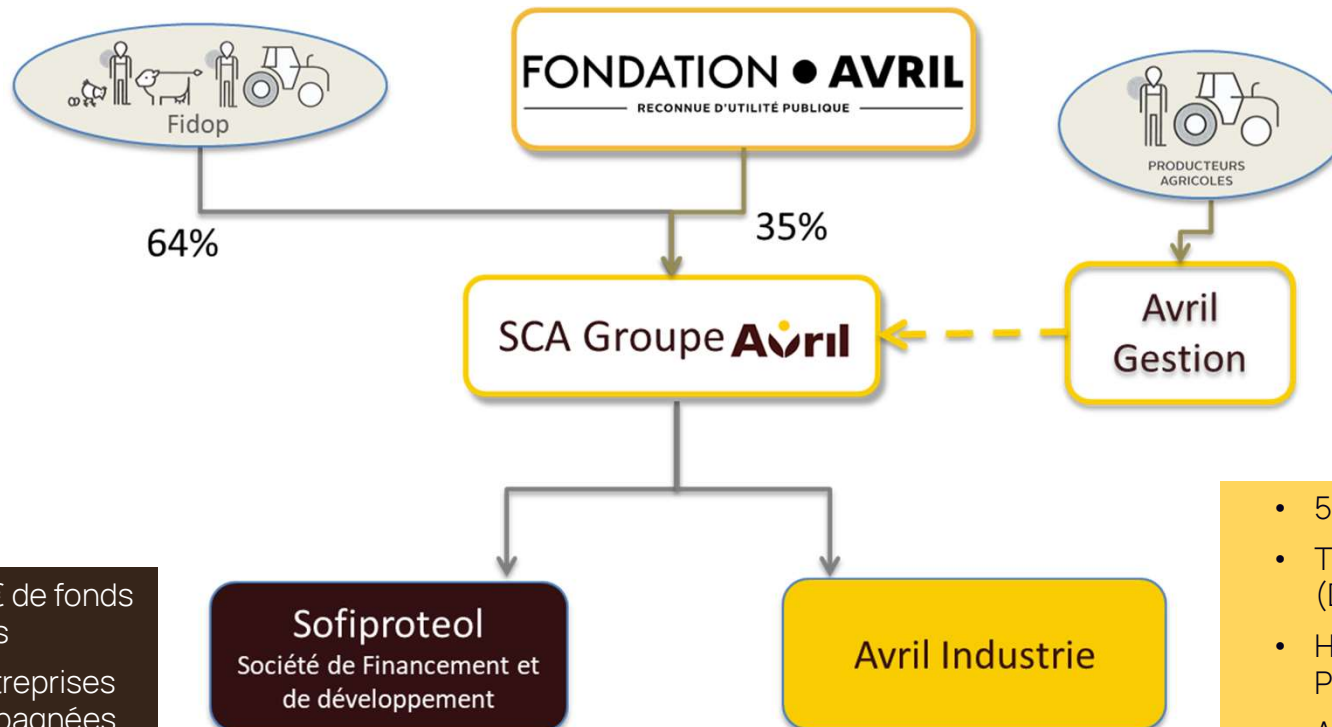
Fidop

FONDATION • AVRIL
RECONNUE D'UTILITÉ PUBLIQUE

PRODUCTEURS AGRICOLES

64%

35%

SCA Groupe Avril

Avril Gestion

• 5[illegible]
• T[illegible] ([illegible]
• H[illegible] P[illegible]
A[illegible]

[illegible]€ de fonds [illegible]s
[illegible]treprises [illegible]pagnées

Sofiproteol
Société de Financement et de développement

Avril Industrie